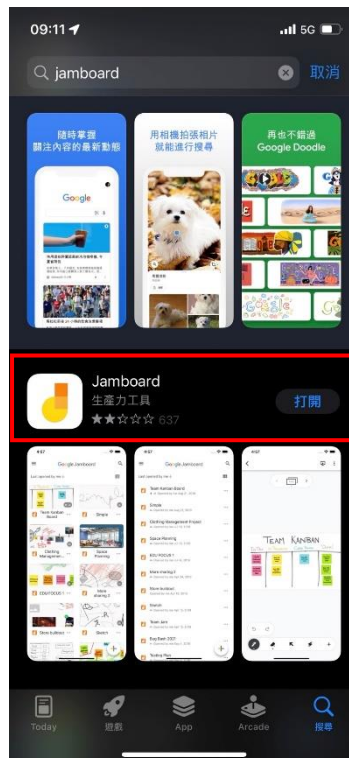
09:11
5G
jamboard
取消

隨時掌握
關注內容的最新動態
Google

用相機拍張相片
就能進行搜尋

再也不錯過
Google Doodle

Jamboard
生產力工具
637
打開

Google Jamboard
Google Jamboard
TEAM KANBAN

Today
遊戲
App
Arcade
搜尋